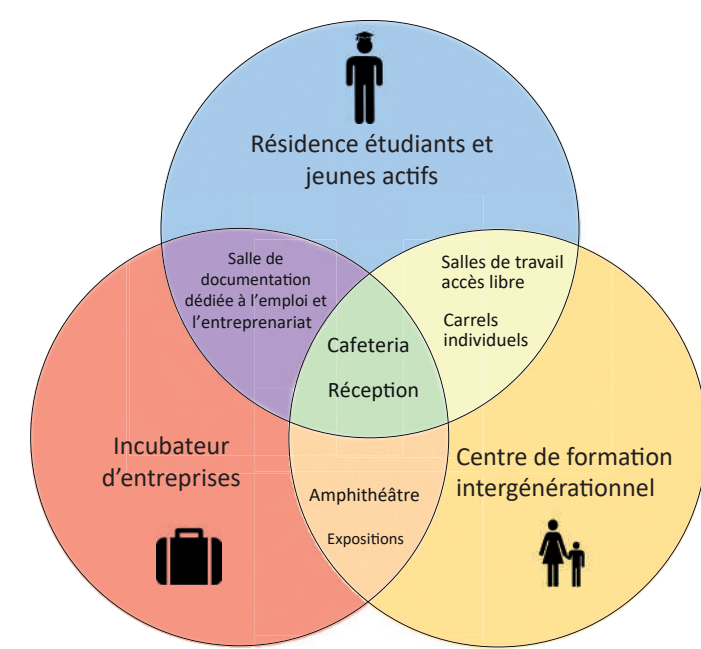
Résidence étudiants et jeunes actifs

Salle de documentation dédiée à l'emploi et l'entreprenariat

Salles de travail accès libre

Carrels individuels

Cafeteria

Réception

Incubateur d'entreprises

Amphithéâtre

Expositions

Centre de formation intergénérationnel